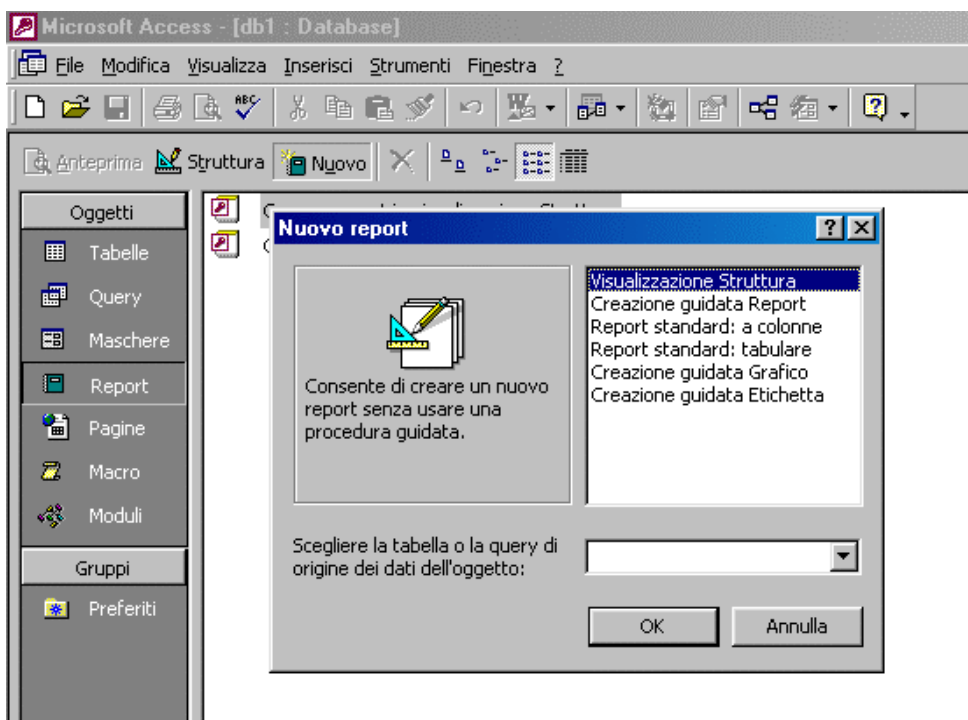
Microsoft Access - [db1 : Database]

File Modifica Visualizza Inserisci Strumenti Finestra ?

Anteprima Struttura Nuovo

Oggetti
Tabelle
Query
Maschere
Report
Pagine
Macro
Moduli
Gruppi
Preferiti

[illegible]
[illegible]

Nuovo report

Consente di creare un nuovo report senza usare una procedura guidata.

Visualizzazione Struttura
Creazione guidata Report
Report standard: a colonne
Report standard: tabulare
Creazione guidata Grafico
Creazione guidata Etichetta

Scegliere la tabella o la query di origine dei dati dell'oggetto:

OK
Annulla